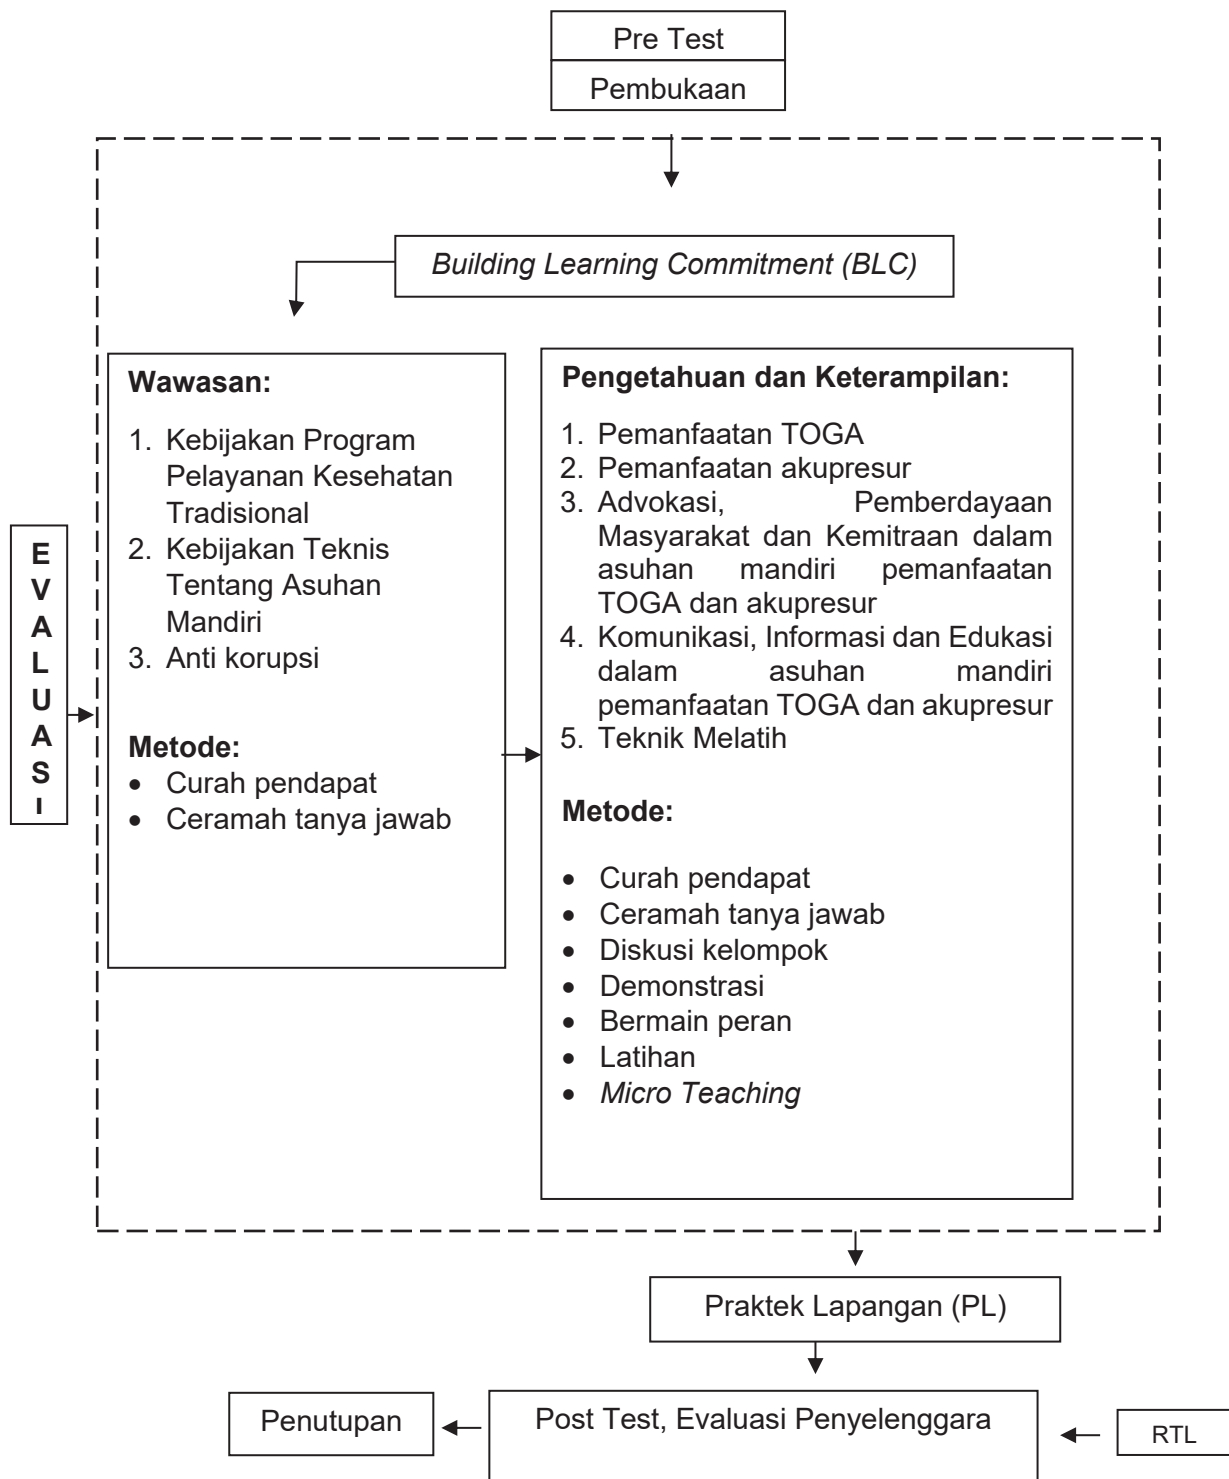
Pre Test

Pembukaan

*Building Learning Commitment (BLC)*

E
V
A
L
U
A
S
I

**Wawasan:**

1. Kebijakan Program Pelayanan Kesehatan Tradisional
2. Kebijakan Teknis Tentang Asuhan Mandiri
3. Anti korupsi

**Metode:**
- Curah pendapat
- Ceramah tanya jawab

**Pengetahuan dan Keterampilan:**

1. Pemanfaatan TOGA
2. Pemanfaatan akupresur
3. Advokasi, Pemberdayaan Masyarakat dan Kemitraan dalam asuhan mandiri pemanfaatan TOGA dan akupresur
4. Komunikasi, Informasi dan Edukasi dalam asuhan mandiri pemanfaatan TOGA dan akupresur
5. Teknik Melatih

**Metode:**

- Curah pendapat
- Ceramah tanya jawab
- Diskusi kelompok
- Demonstrasi
- Bermain peran
- Latihan
- *Micro Teaching*

Praktek Lapangan (PL)

Penutupan

Post Test, Evaluasi Penyelenggara

RTL